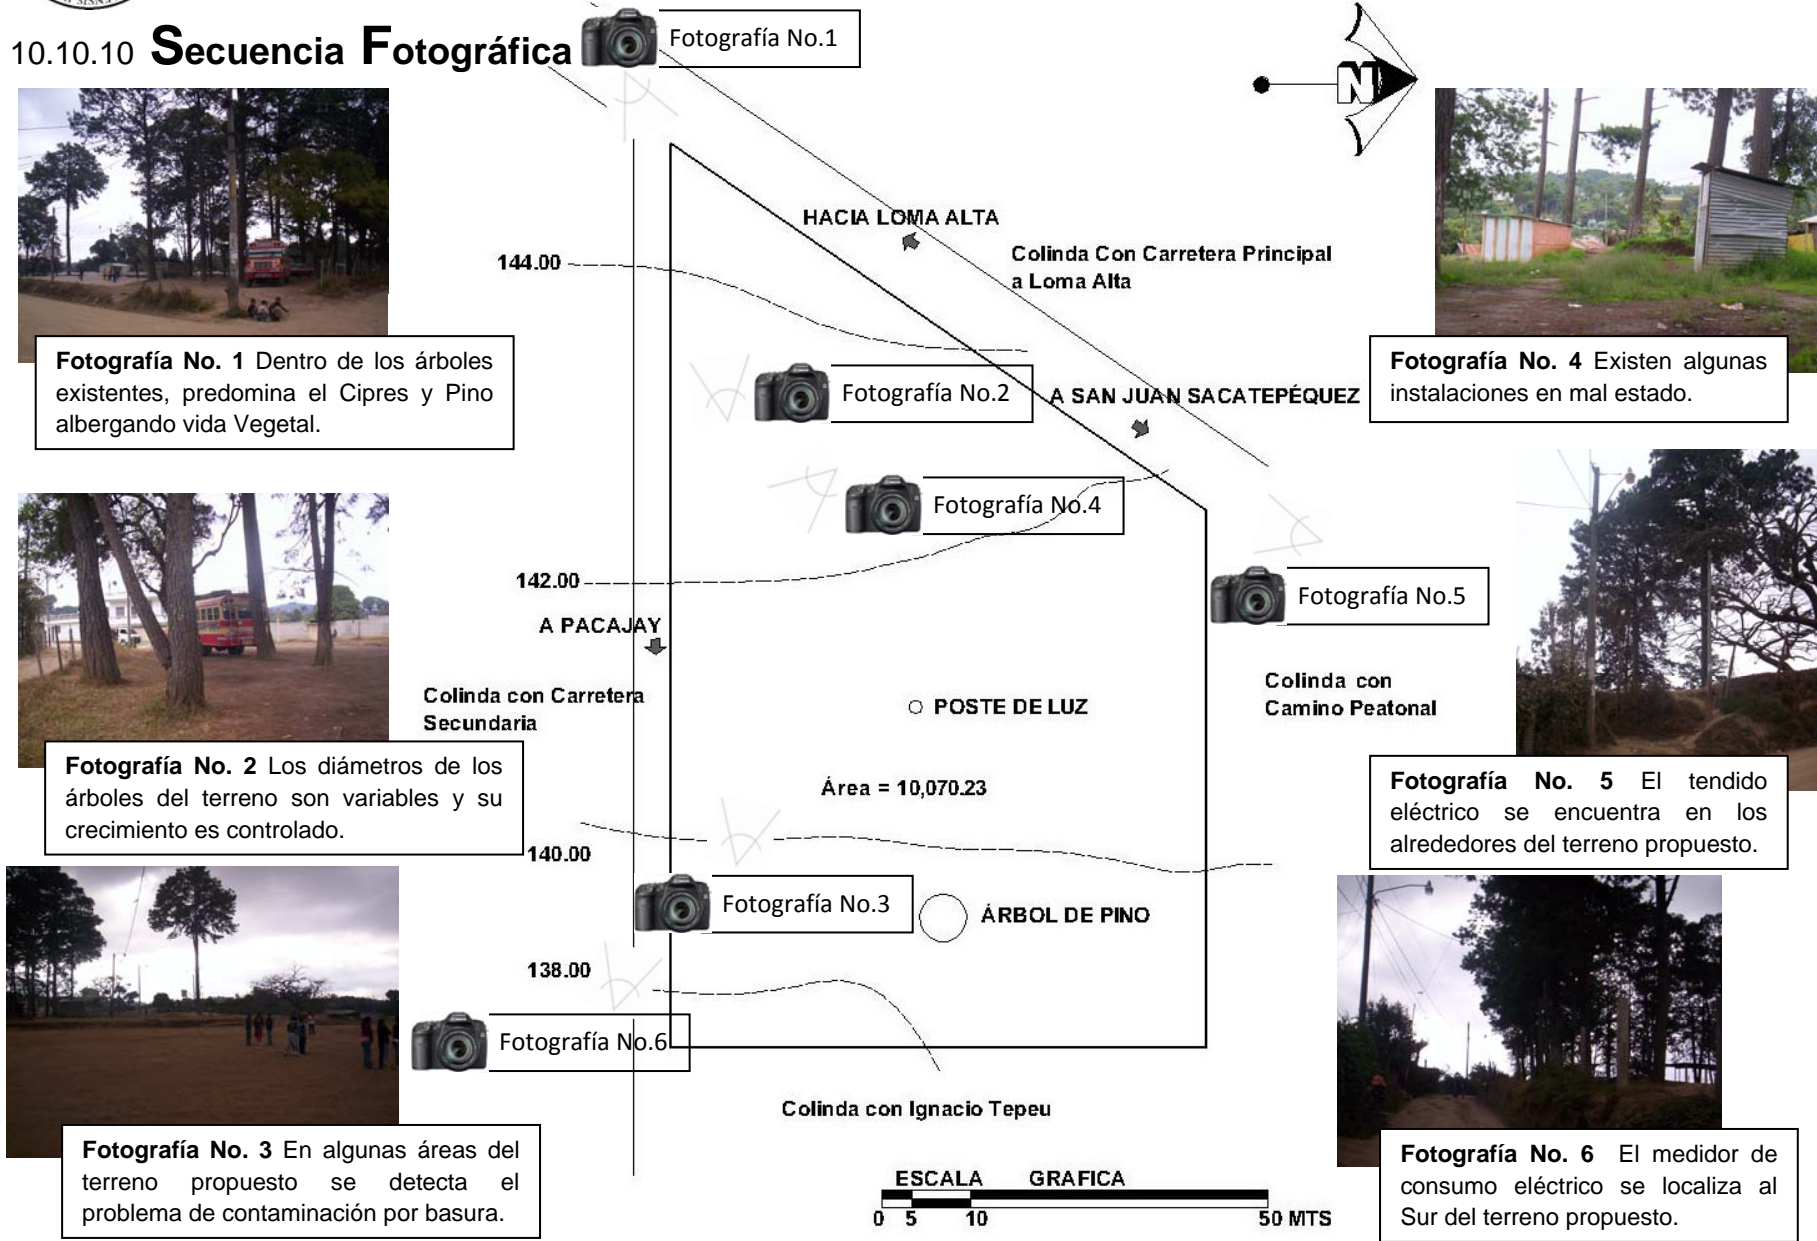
10.10.10 Secuencia Fotográfica

Fotografía No.1

N

Fotografía No. 1 Dentro de los árboles existentes, predomina el Cipres y Pino albergando vida Vegetal.

HACIA LOMA ALTA

Colinda Con Carretera Principal a Loma Alta

144.00

Fotografía No. 4 Existen algunas instalaciones en mal estado.

Fotografía No.2

A SAN JUAN SACATEPÉQUEZ

Fotografía No.4

142.00

Fotografía No.5

A PACAJAY

Colinda con Carretera Secundaria

POSTE DE LUZ

Colinda con Camino Peatonal

Fotografía No. 2 Los diámetros de los árboles del terreno son variables y su crecimiento es controlado.

Área = 10,070.23

Fotografía No. 5 El tendido eléctrico se encuentra en los alrededores del terreno propuesto.

140.00

Fotografía No.3

ÁRBOL DE PINO

138.00

Fotografía No.6

Colinda con Ignacio Tepeu

Fotografía No. 3 En algunas áreas del terreno propuesto se detecta el problema de contaminación por basura.

ESCALA GRAFICA

0 5 10 50 MTS

Fotografía No. 6 El medidor de consumo eléctrico se localiza al Sur del terreno propuesto.